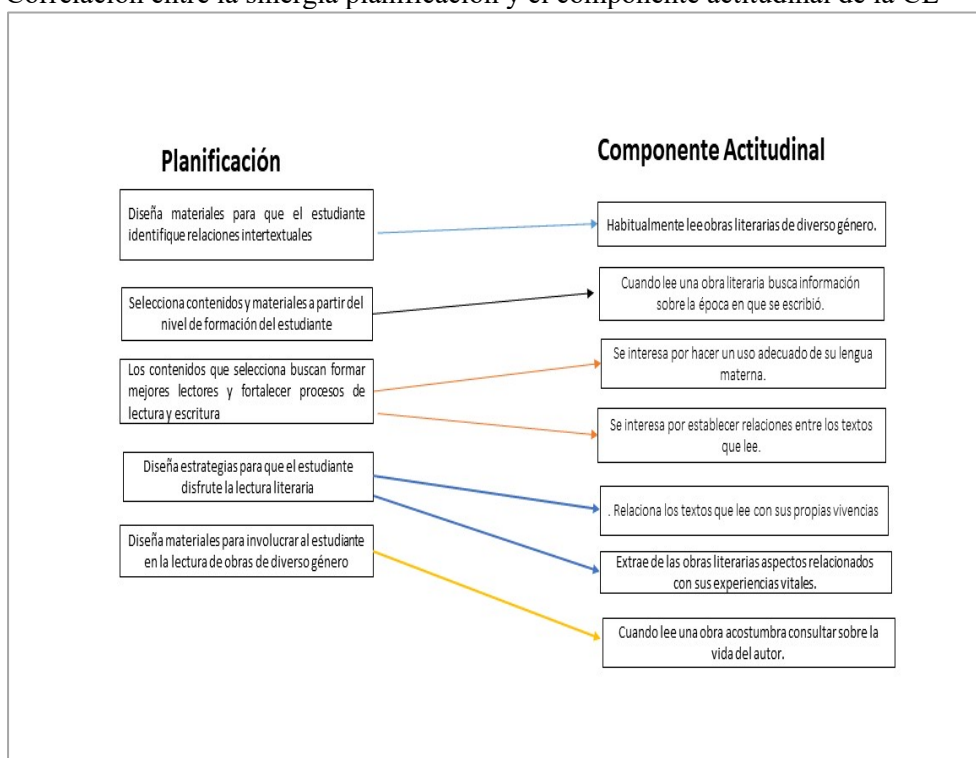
Correlación entre la sinergia planificación y el componente actitudinal de la CL

Planificación

Componente Actitudinal

Diseña materiales para que el estudiante identifique relaciones intertextuales

Habitualmente lee obras literarias de diverso género.

Selecciona contenidos y materiales a partir del nivel de formación del estudiante

Cuando lee una obra literaria busca información sobre la época en que se escribió.

Los contenidos que selecciona buscan formar mejores lectores y fortalecer procesos de lectura y escritura

Se interesa por hacer un uso adecuado de su lengua materna.

Se interesa por establecer relaciones entre los textos que lee.

Diseña estrategias para que el estudiante disfrute la lectura literaria

. Relaciona los textos que lee con sus propias vivencias

Diseña materiales para involucrar al estudiante en la lectura de obras de diverso género

Extrae de las obras literarias aspectos relacionados con sus experiencias vitales.

Cuando lee una obra acostumbra consultar sobre la vida del autor.